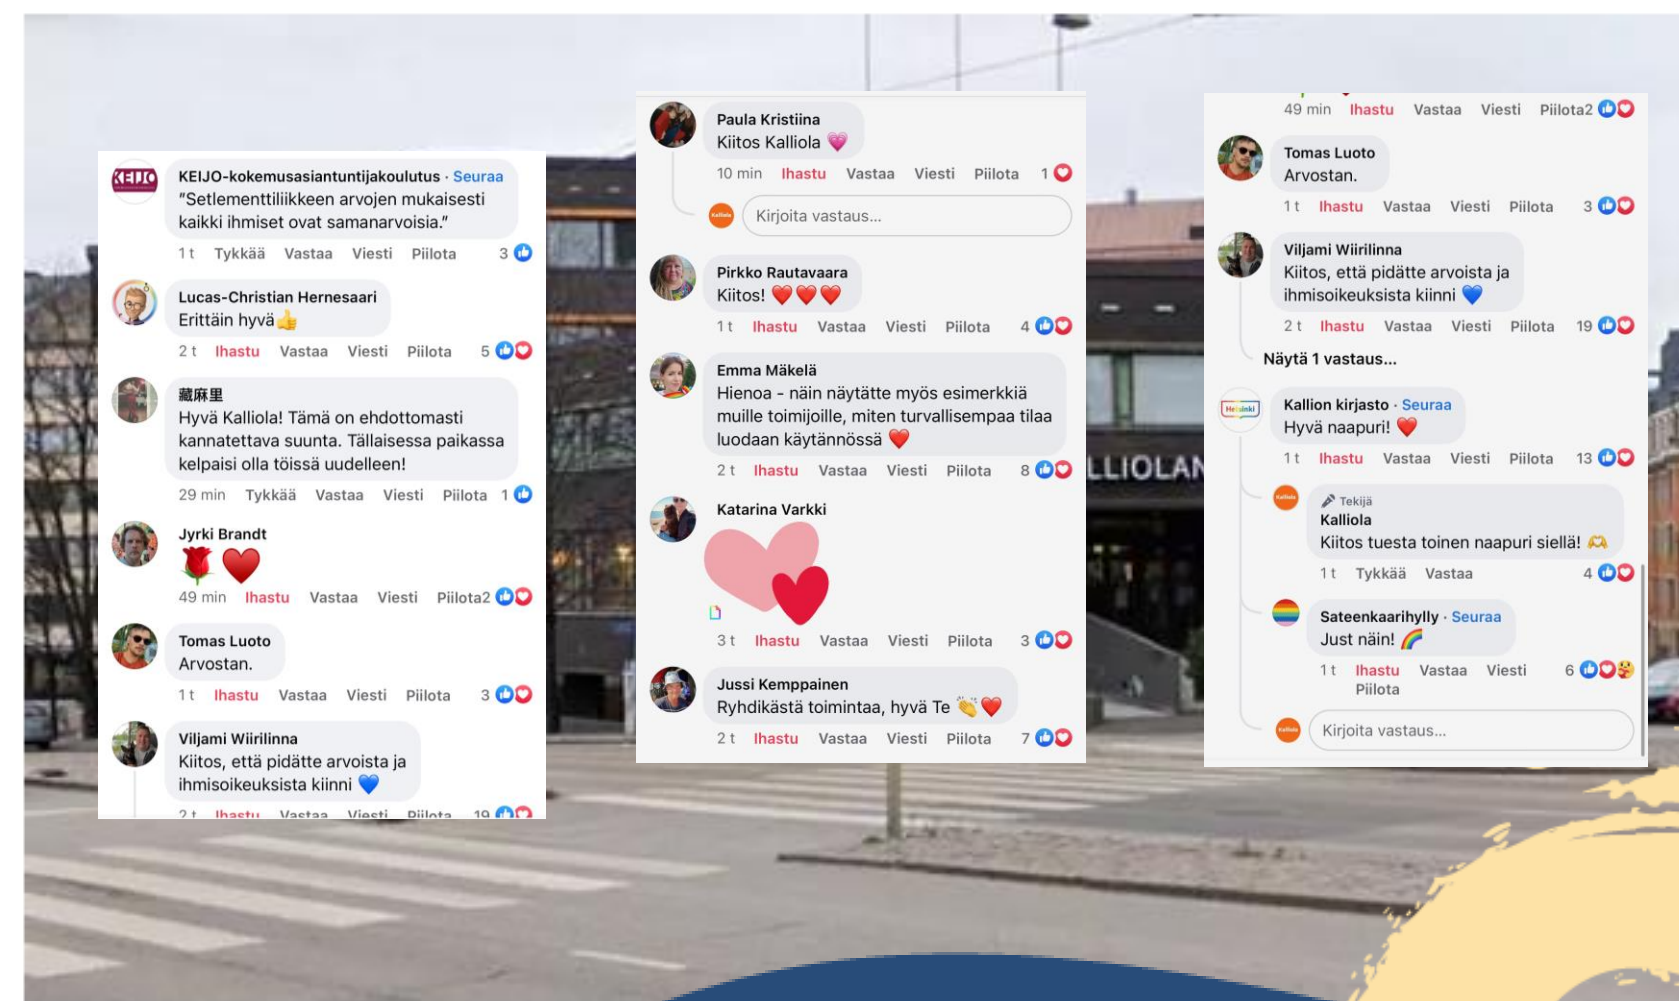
KEIJO

KEIJO-kokemusasiantuntijakoulutus · Seuraa
"Setlementtiliikkeen arvojen mukaisesti kaikki ihmiset ovat samanarvoisia."
1 t Tykkää Vastaa Viesti Piilota 3

Lucas-Christian Hernesaari
Erittäin hyvä👍
2 t Ihastu Vastaa Viesti Piilota 5

藏麻里
Hyvä Kalliola! Tämä on ehdottomasti kannatettava suunta. Tällaisessa paikassa kelpaisi olla töissä uudelleen!
29 min Tykkää Vastaa Viesti Piilota 1

Jyrki Brandt
🌹❤️
49 min Ihastu Vastaa Viesti Piilota 2

Tomas Luoto
Arvostan.
1 t Ihastu Vastaa Viesti Piilota 3

Viljami Wiirilinna
Kiitos, että pidätte arvoista ja ihmisoikeuksista kiinni 💙
2 t Ihastu Vastaa Viesti Piilota 19

Paula Kristiina
Kiitos Kalliola 💗
10 min Ihastu Vastaa Viesti Piilota 1

Kirjoita vastaus...

Pirkko Rautavaara
Kiitos! ❤️❤️❤️
1 t Ihastu Vastaa Viesti Piilota 4

Emma Mäkelä
Hienoa - näin näytätte myös esimerkkiä muille toimijoille, miten turvallisempaa tilaa luodaan käytännössä ❤️
2 t Ihastu Vastaa Viesti Piilota 8

Katarina Varkki
3 t Ihastu Vastaa Viesti Piilota 3

Jussi Kemppainen
Ryhdikästä toimintaa, hyvä Te 👏❤️
2 t Ihastu Vastaa Viesti Piilota 7

49 min Ihastu Vastaa Viesti Piilota 2

Tomas Luoto
Arvostan.
1 t Ihastu Vastaa Viesti Piilota 3

Viljami Wiirilinna
Kiitos, että pidätte arvoista ja ihmisoikeuksista kiinni 💙
2 t Ihastu Vastaa Viesti Piilota 19

Näytä 1 vastaus...

Kallion kirjasto · Seuraa
Hyvä naapuri! ❤️
1 t Ihastu Vastaa Viesti Piilota 13

Tekijä
Kalliola
Kiitos tuesta toinen naapuri siellä! 🫶
1 t Tykkää Vastaa 4

Sateenkaarihylly · Seuraa
Just näin! 🌈
1 t Ihastu Vastaa Viesti Piilota 6

Kirjoita vastaus...

LLIOLAN